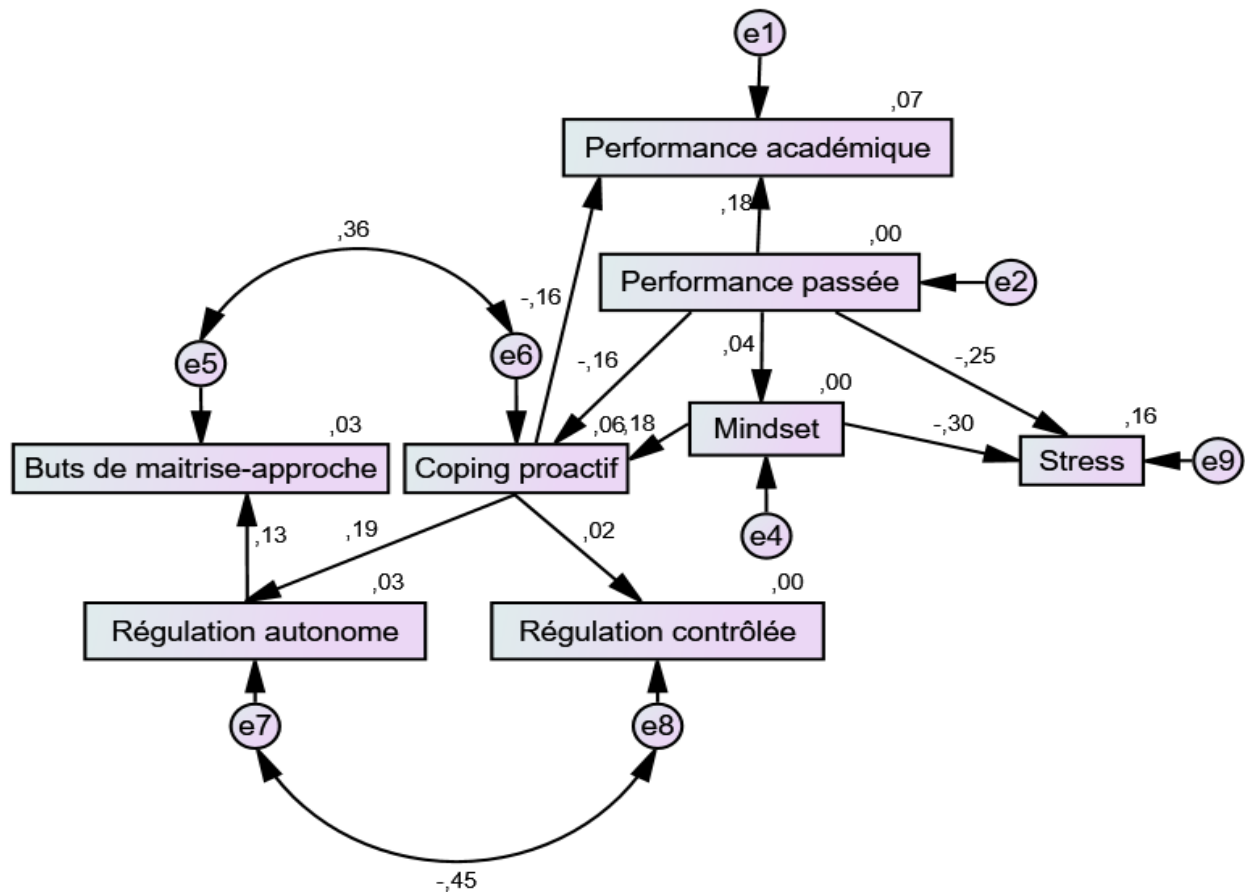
e1
,07
Performance académique
,18
,00
Performance passée
e2
,36
-,16
e5
e6
-,16
,04
-,25
,00
,03
,06,18
Mindset
-,30
,16
Buts de maitrise-approche
Coping proactif
Stress
e9
,13
,19
,02
e4
,03
,00
Régulation autonome
Régulation contrôlée
e7
e8
-,45